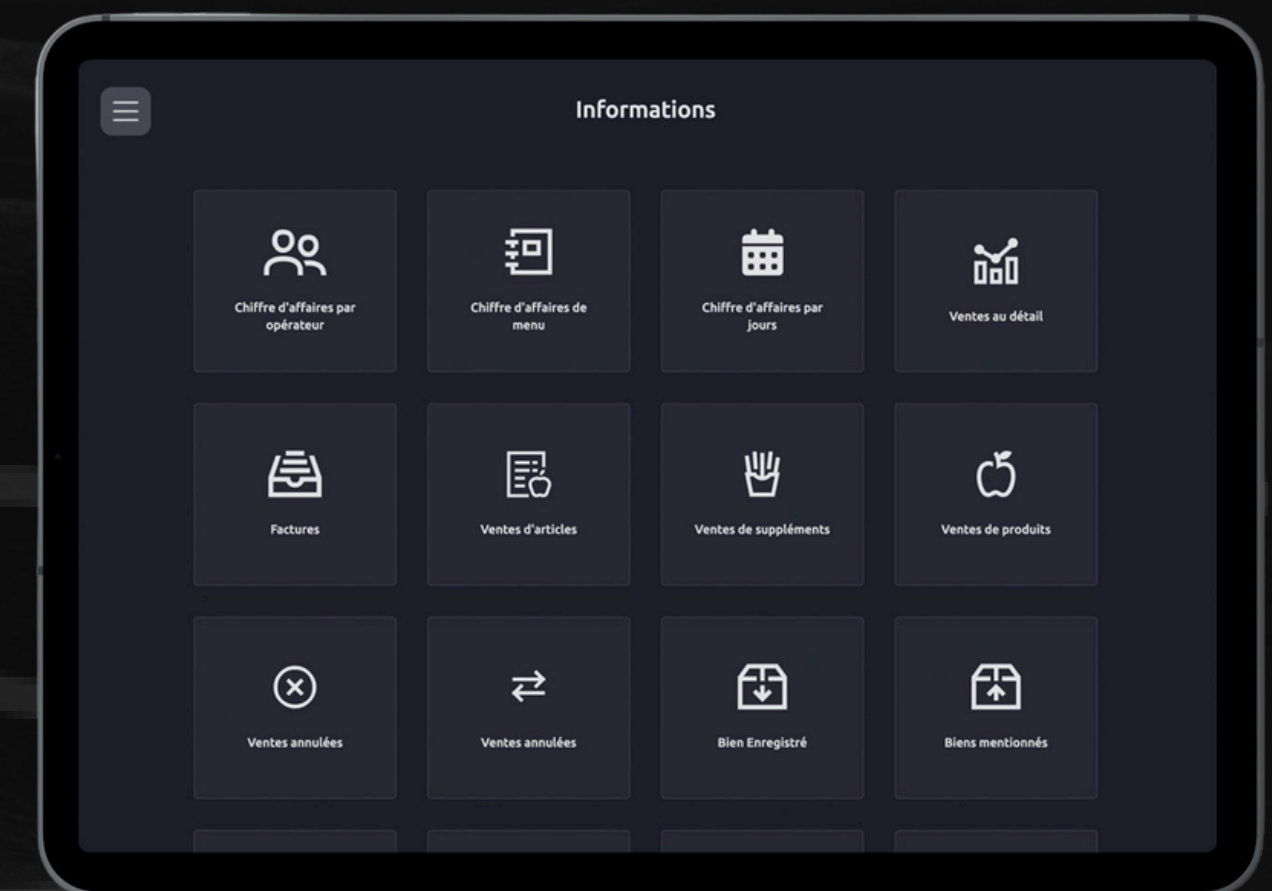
Informations

Chiffre d'affaires par opérateur

Chiffre d'affaires de menu

Chiffre d'affaires par jours

Ventes au détail

Factures

Ventes d'articles

Ventes de suppléments

Ventes de produits

Ventes annulées

Ventes annulées

Bien Enregistré

Biens mentionnés